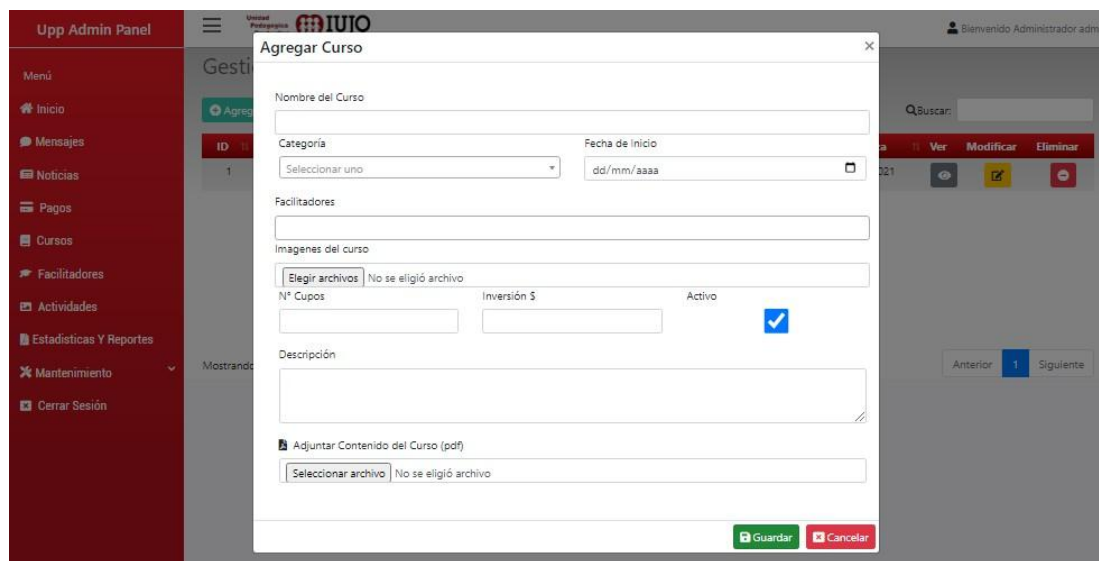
Upp Admin Panel

Unidad Pedagógica IUJO

Bienvenido Administrador adm

Menú

Inicio

Mensajes

Noticias

Pagos

Cursos

Facilitadores

Actividades

Estadisticas Y Reportes

Mantenimiento

Cerrar Sesión

Gesti

Agreg

ID

1

Buscar:

a

Ver

Modificar

Eliminar

021

Mostrando

Anterior

1

Siguiente

Agregar Curso

×

Nombre del Curso

Categoría

Seleccionar uno

Fecha de Inicio

dd/mm/aaaa

Facilitadores

Imagenes del curso

Elegir archivos No se eligió archivo

N° Cupos

Inversión $

Activo

Descripción

Adjuntar Contenido del Curso (pdf)

Seleccionar archivo No se eligió archivo

Guardar

Cancelar